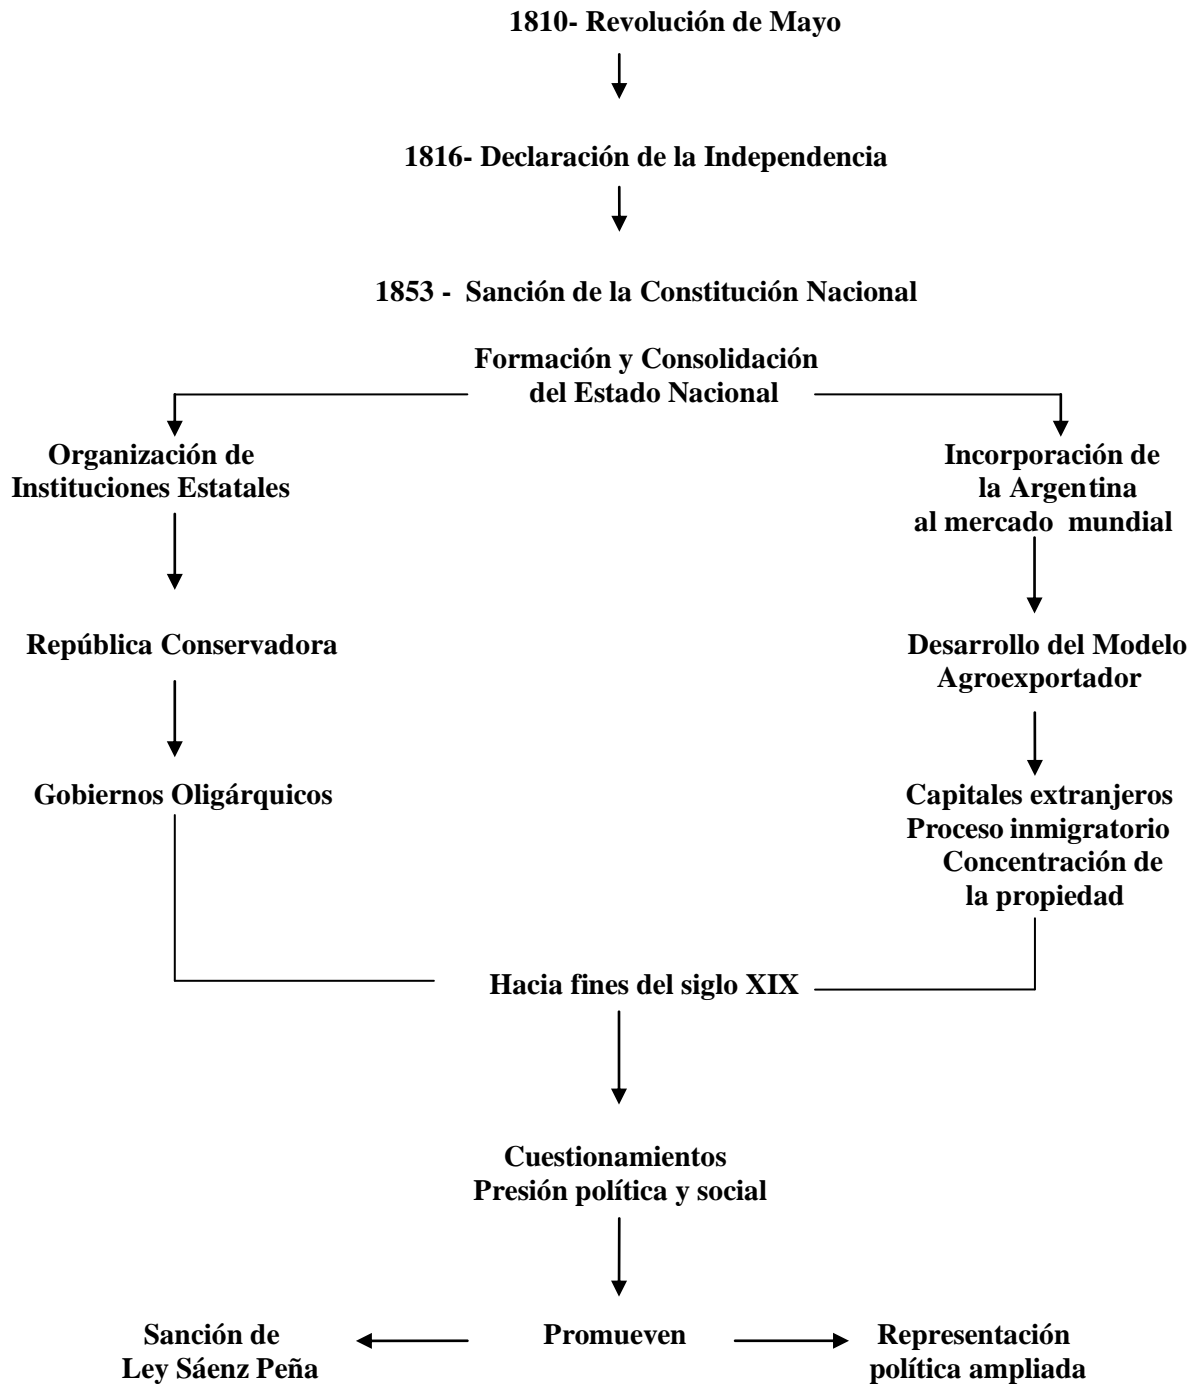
1810- Revolución de Mayo

1816- Declaración de la Independencia

1853 - Sanción de la Constitución Nacional

Formación y Consolidación del Estado Nacional

Organización de Instituciones Estatales

República Conservadora

Gobiernos Oligárquicos

Incorporación de la Argentina al mercado mundial

Desarrollo del Modelo Agroexportador

Capitales extranjeros
Proceso inmigratorio
Concentración de la propiedad

Hacia fines del siglo XIX

Cuestionamientos
Presión política y social

Sanción de Ley Sáenz Peña

Promueven

Representación política ampliada